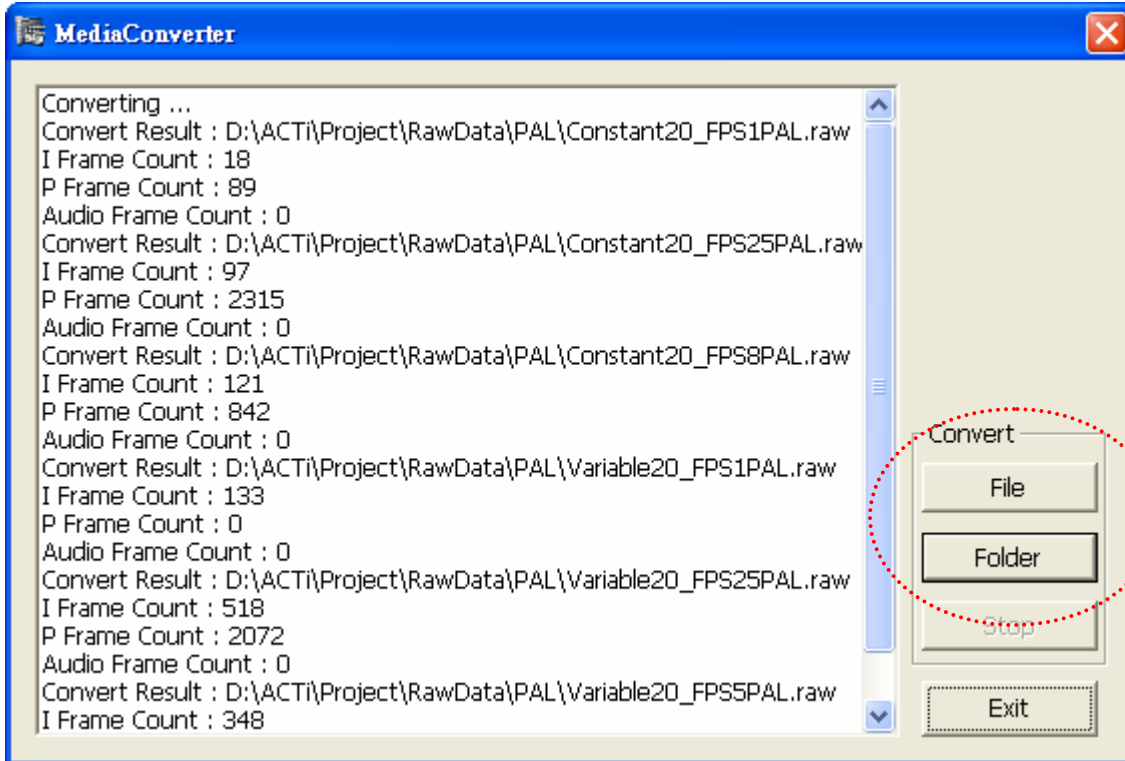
MediaConverter

Converting ...
Convert Result : D:\ACTi\Project\RawData\PAL\Constant20_FPS1PAL.raw
I Frame Count : 18
P Frame Count : 89
Audio Frame Count : 0
Convert Result : D:\ACTi\Project\RawData\PAL\Constant20_FPS25PAL.raw
I Frame Count : 97
P Frame Count : 2315
Audio Frame Count : 0
Convert Result : D:\ACTi\Project\RawData\PAL\Constant20_FPS8PAL.raw
I Frame Count : 121
P Frame Count : 842
Audio Frame Count : 0
Convert Result : D:\ACTi\Project\RawData\PAL\Variable20_FPS1PAL.raw
I Frame Count : 133
P Frame Count : 0
Audio Frame Count : 0
Convert Result : D:\ACTi\Project\RawData\PAL\Variable20_FPS25PAL.raw
I Frame Count : 518
P Frame Count : 2072
Audio Frame Count : 0
Convert Result : D:\ACTi\Project\RawData\PAL\Variable20_FPS5PAL.raw
I Frame Count : 348

Convert
File
Folder
Stop
Exit